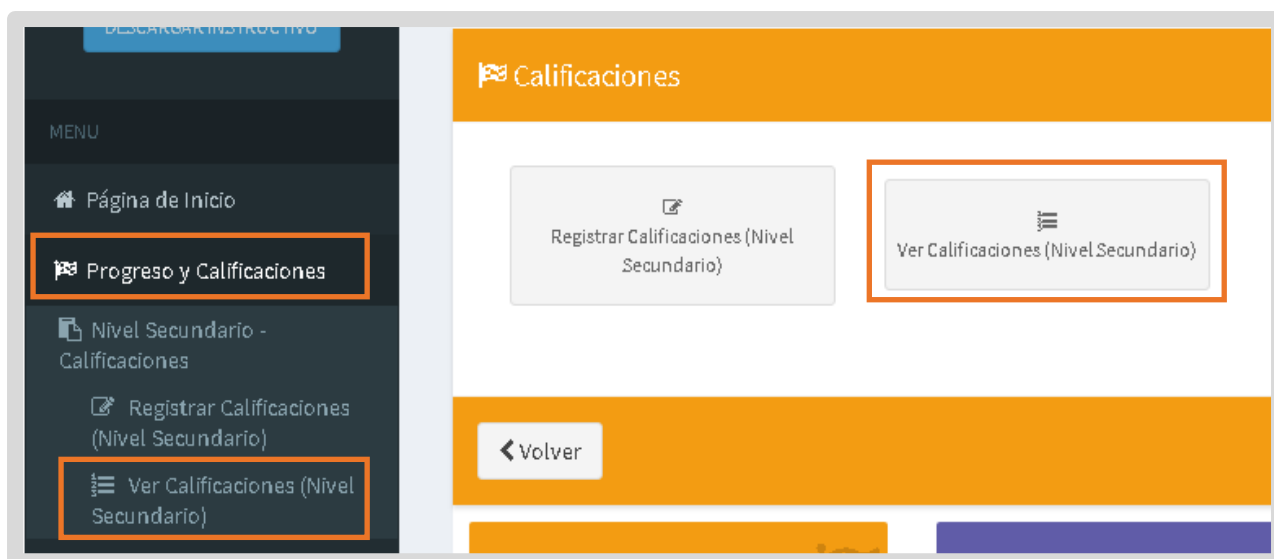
DESCARGAR INSTRUCTIVO

MENU

Página de Inicio

Progreso y Calificaciones

Nivel Secundario - Calificaciones

Registrar Calificaciones (Nivel Secundario)

Ver Calificaciones (Nivel Secundario)

Calificaciones

Registrar Calificaciones (Nivel Secundario)

Ver Calificaciones (Nivel Secundario)

Volver